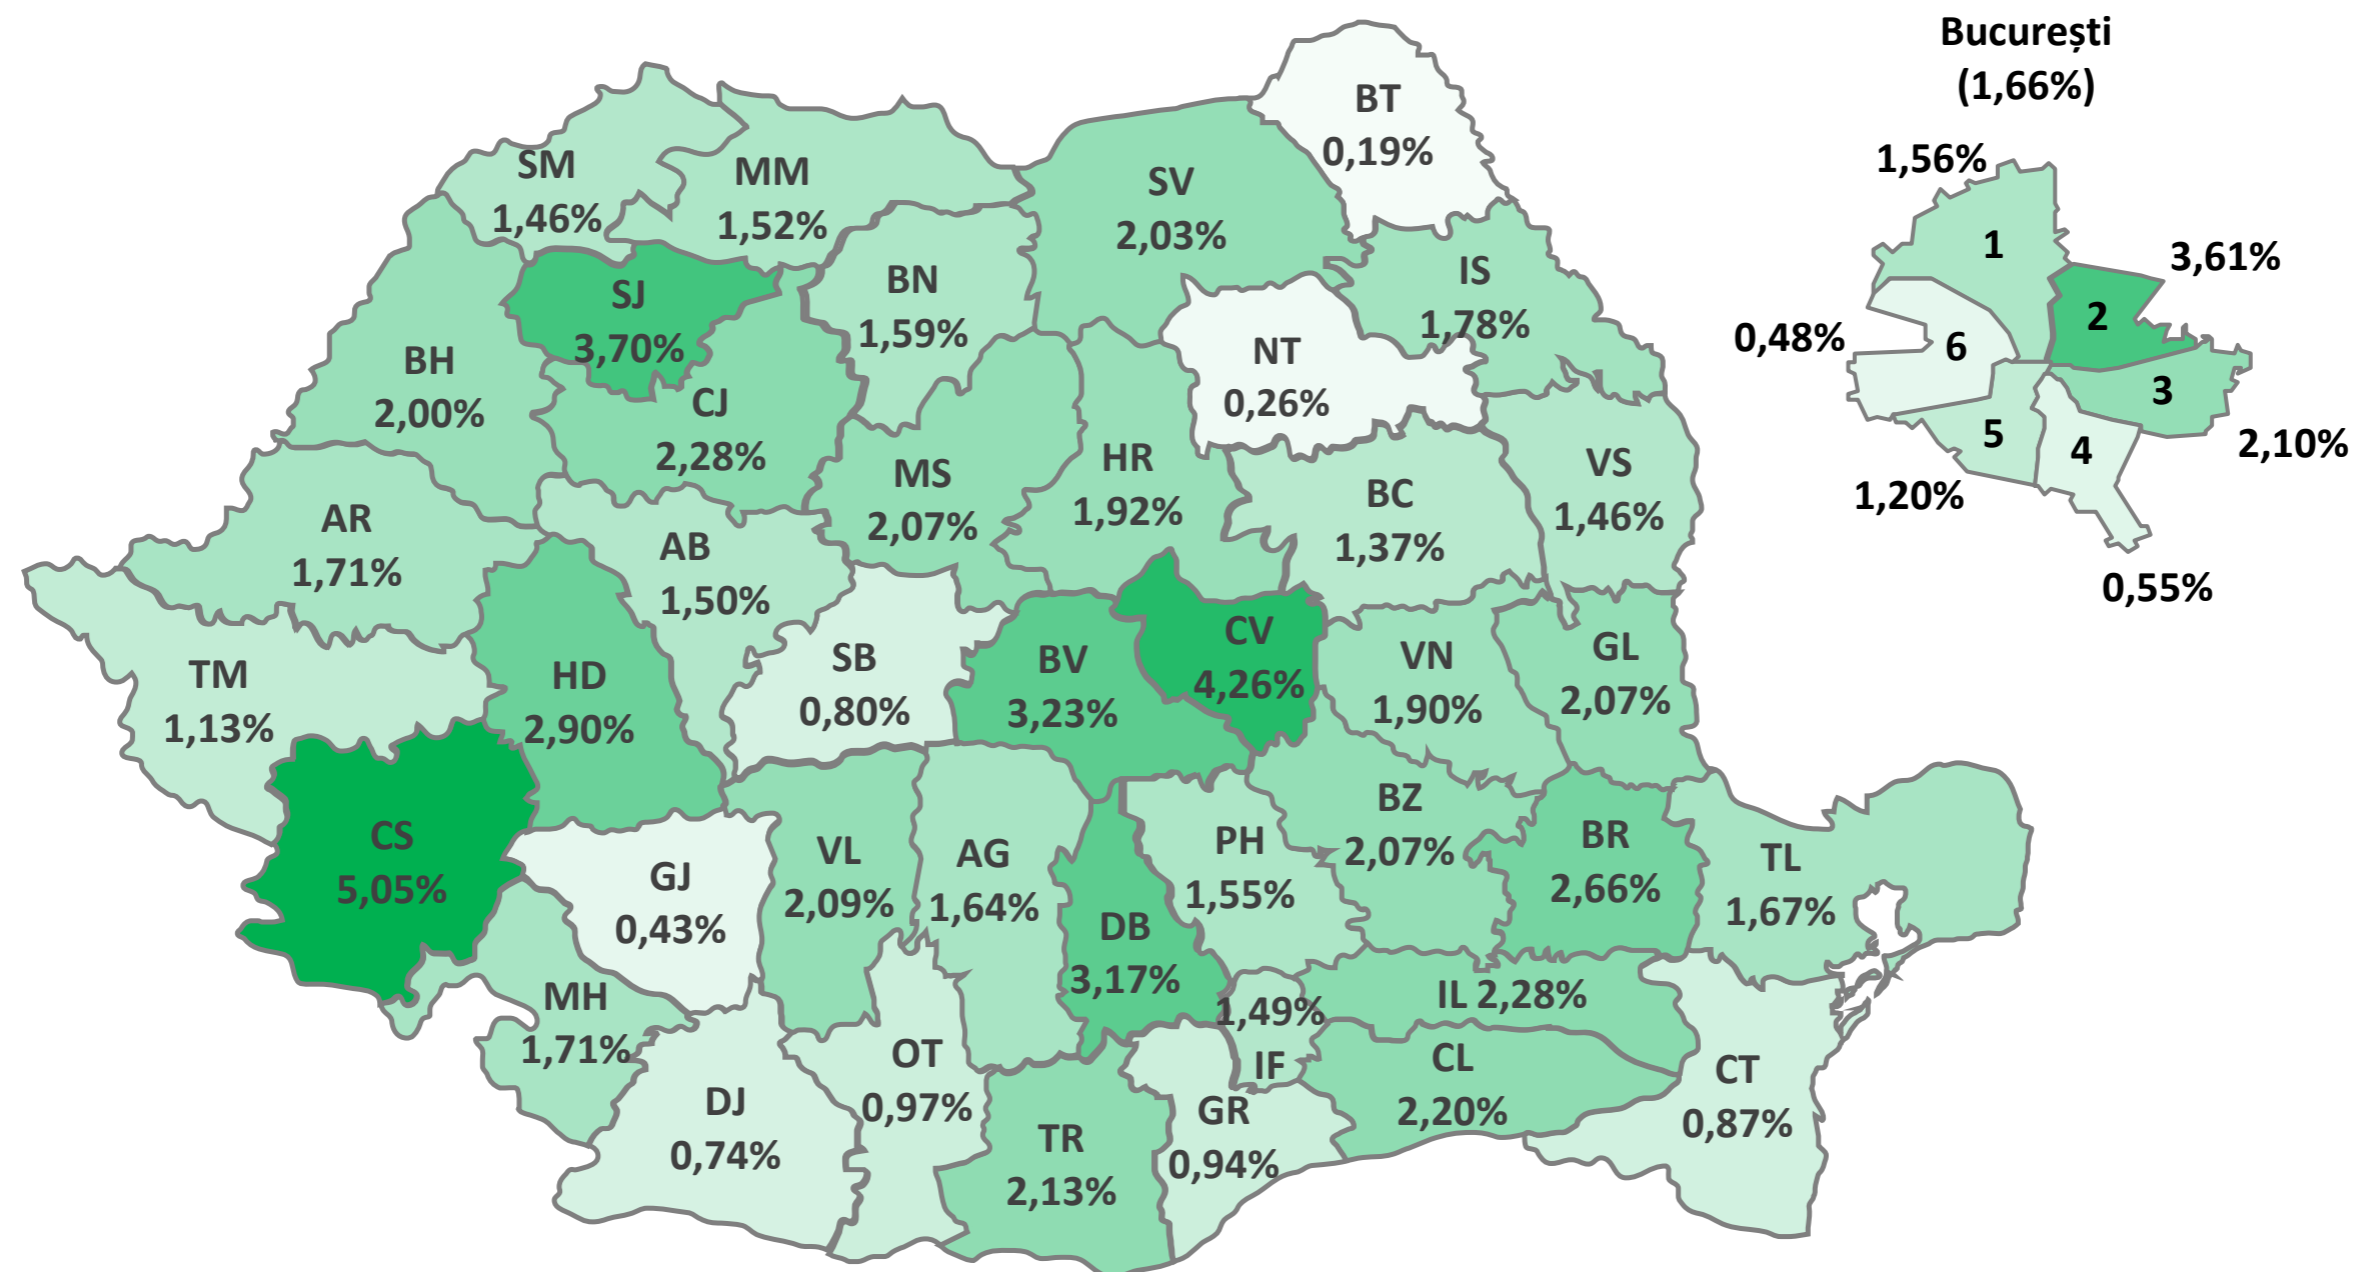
București
(1,66%)

1,56%
1
2
3,61%
0,48%
6
3
5
4
2,10%
1,20%
0,55%

BT
0,19%
SM
1,46%
MM
1,52%
SV
2,03%
IS
1,78%
SJ
3,70%
BN
1,59%
NT
0,26%
BH
2,00%
CJ
2,28%
MS
2,07%
HR
1,92%
BC
1,37%
VS
1,46%
AR
1,71%
AB
1,50%
SB
0,80%
BV
3,23%
CV
4,26%
VN
1,90%
GL
2,07%
TM
1,13%
HD
2,90%
CS
5,05%
GJ
0,43%
VL
2,09%
AG
1,64%
PH
1,55%
BZ
2,07%
BR
2,66%
TL
1,67%
DB
3,17%
1,49%
IF
IL 2,28%
MH
1,71%
DJ
0,74%
OT
0,97%
TR
2,13%
GR
0,94%
CL
2,20%
CT
0,87%